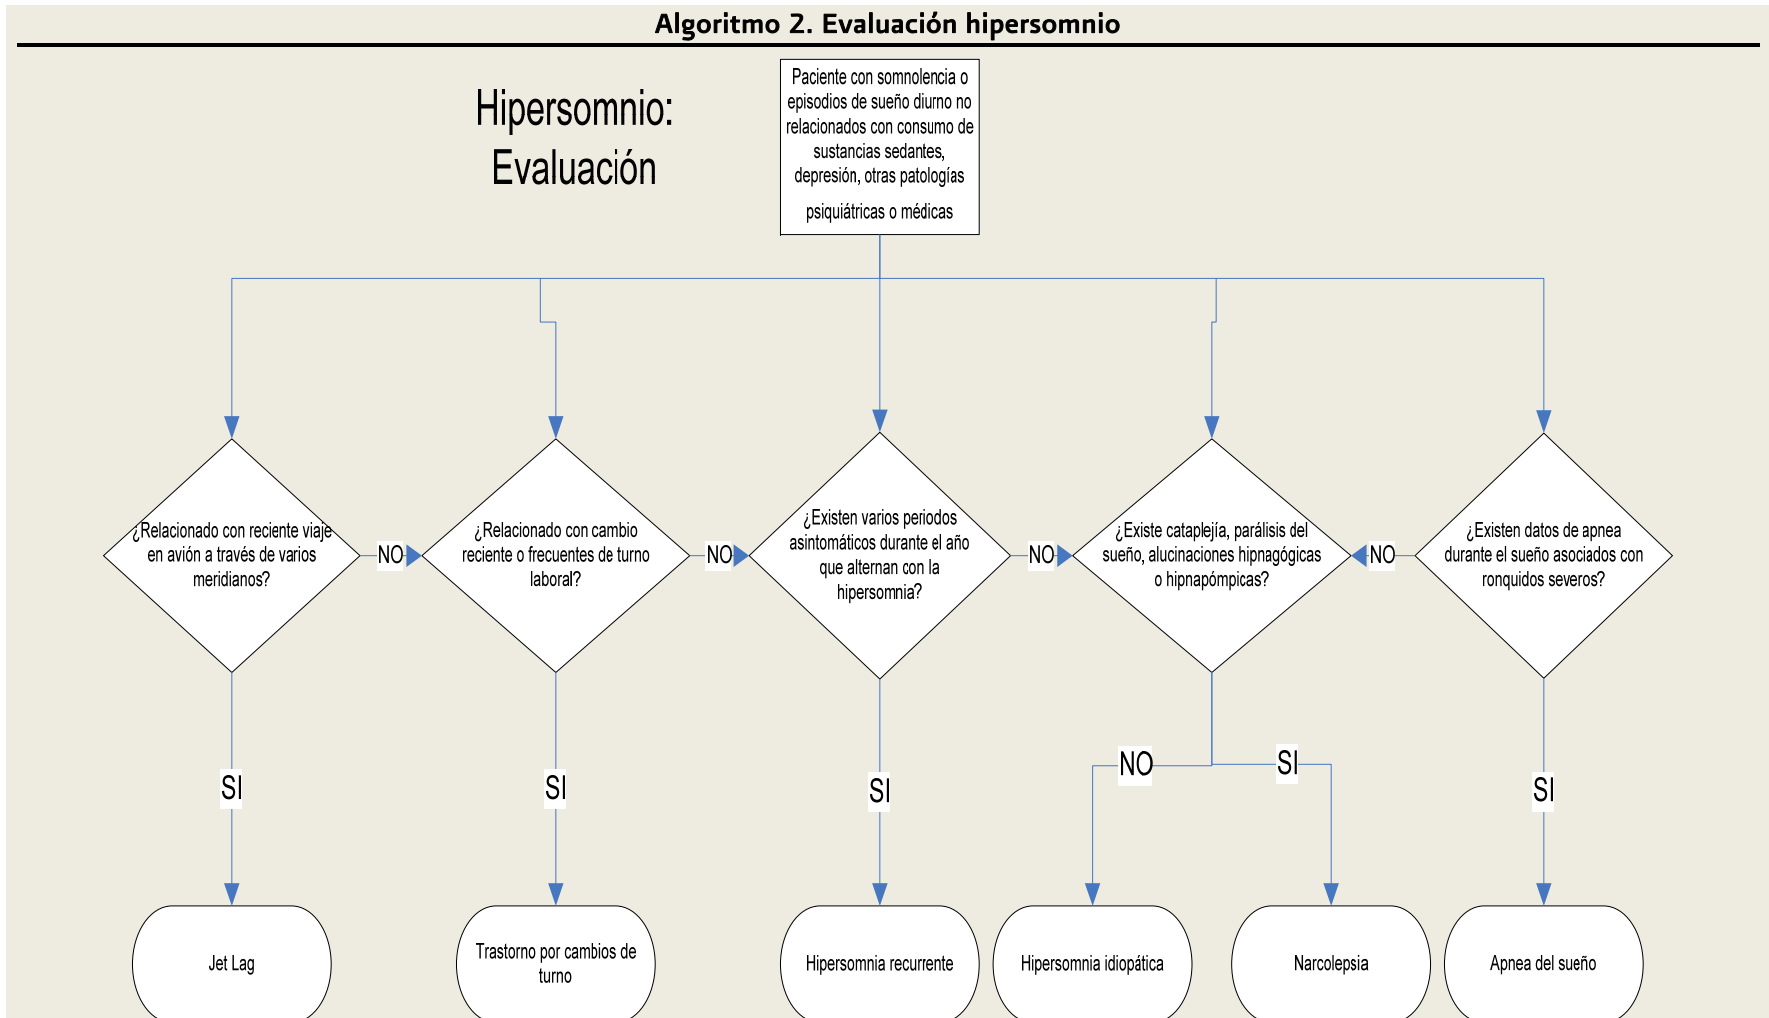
Algoritmo 2. Evaluación hipersomnio

Hipersomnio: Evaluación

Paciente con somnolencia o episodios de sueño diurno no relacionados con consumo de sustancias sedantes, depresión, otras patologías psiquiátricas o médicas

¿Relacionado con reciente viaje en avión a través de varios meridianos?

NO

¿Relacionado con cambio reciente o frecuentes de turno laboral?

NO

¿Existen varios periodos asintomáticos durante el año que alternan con la hipersomnia?

NO

¿Existe cataplejía, parálisis del sueño, alucinaciones hipnagógicas o hipnapómpicas?

NO

¿Existen datos de apnea durante el sueño asociados con ronquidos severos?

SI

SI

SI

NO

SI

SI

Jet Lag

Trastorno por cambios de turno

Hipersomnia recurrente

Hipersomnia idiopática

Narcolepsia

Apnea del sueño